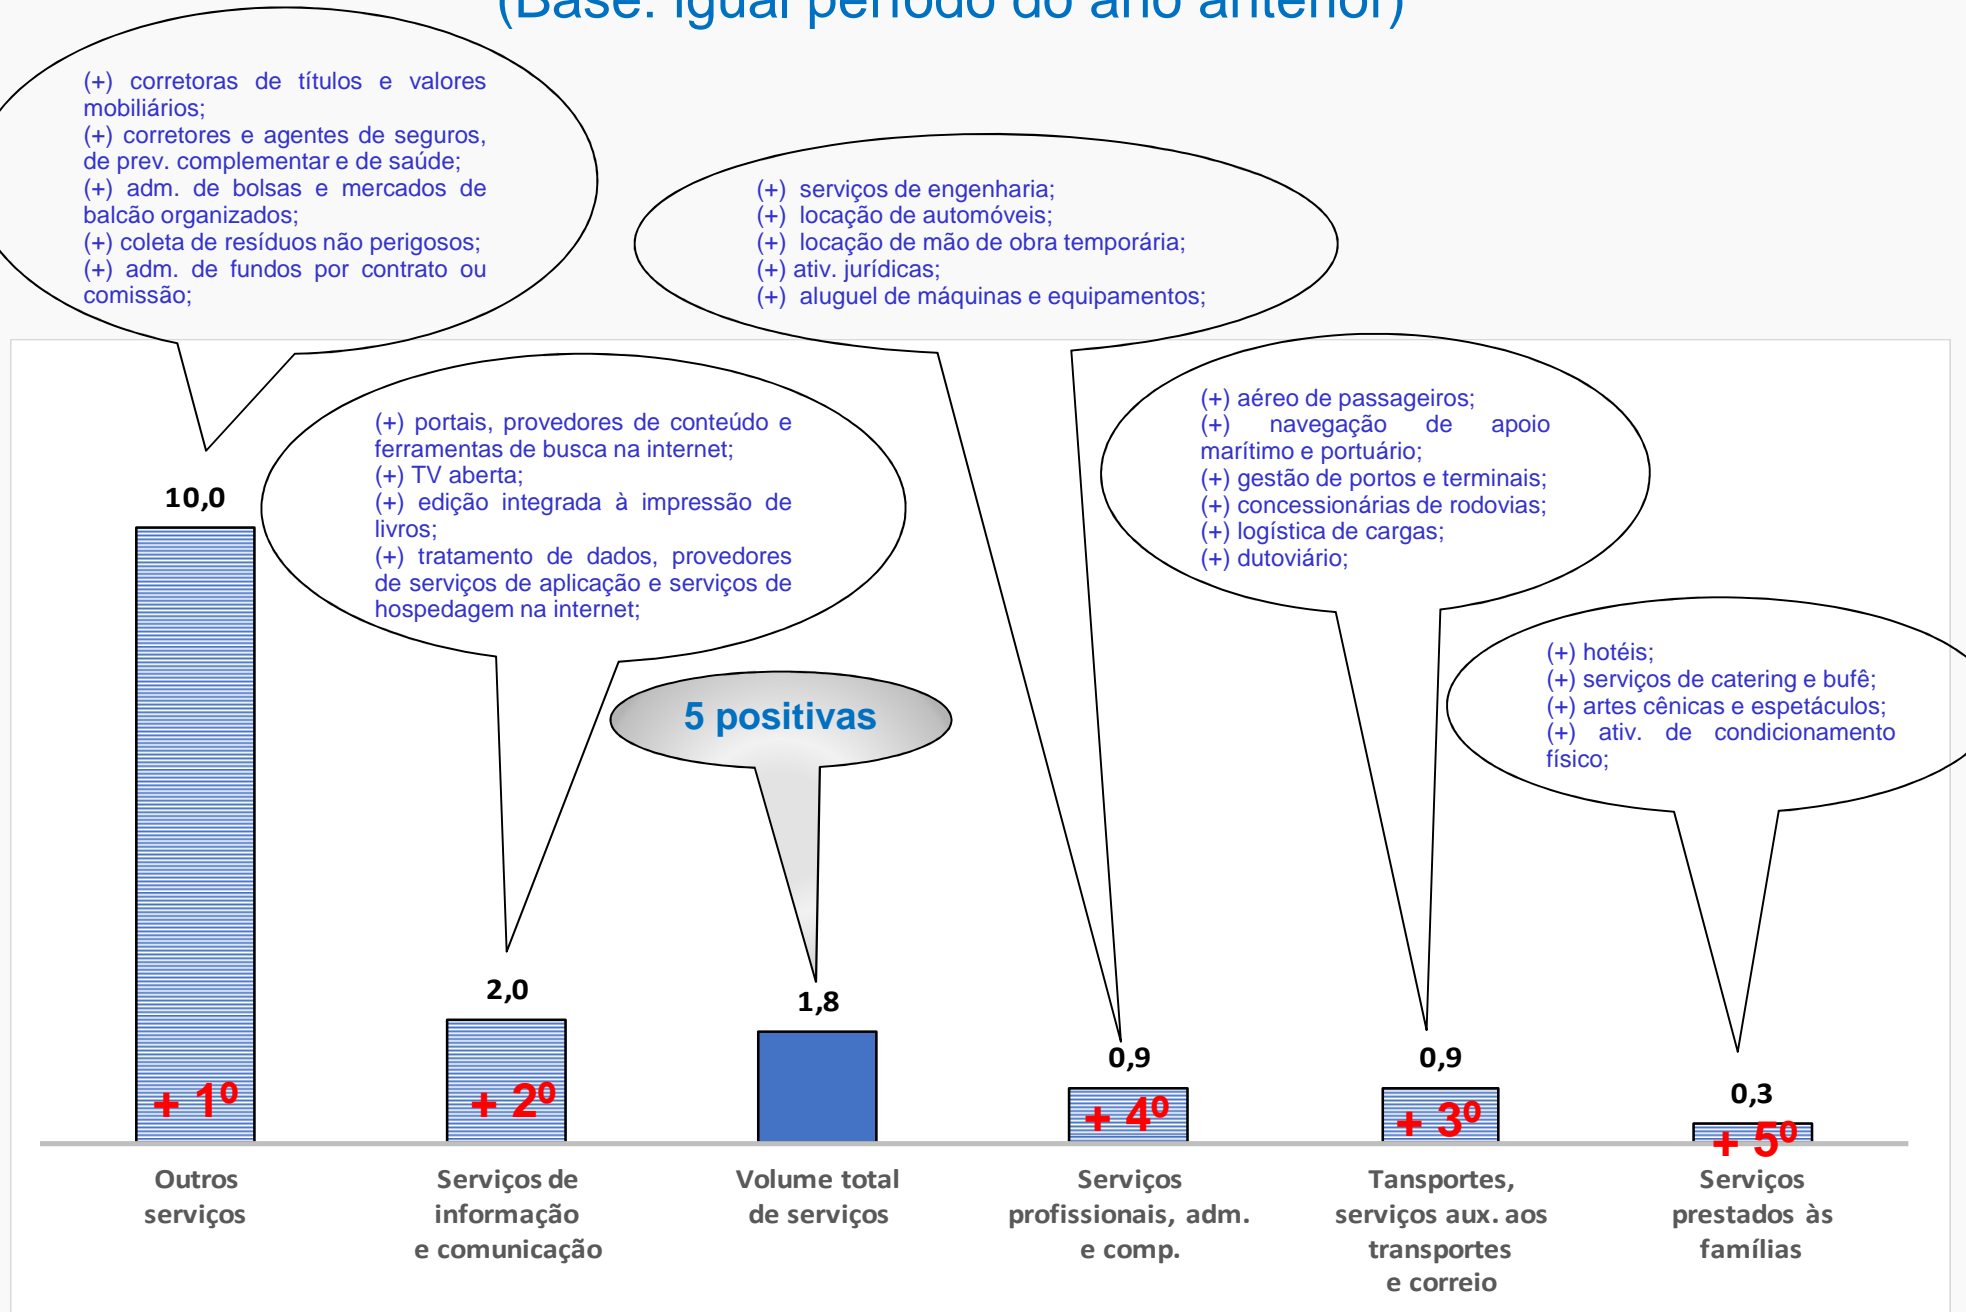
(Base: igual período do ano anterior)

(+) corretoras de títulos e valores mobiliários;
(+) corretores e agentes de seguros, de prev. complementar e de saúde;
(+) adm. de bolsas e mercados de balcão organizados;
(+) coleta de resíduos não perigosos;
(+) adm. de fundos por contrato ou comissão;

(+) serviços de engenharia;
(+) locação de automóveis;
(+) locação de mão de obra temporária;
(+) ativ. jurídicas;
(+) aluguel de máquinas e equipamentos;

(+) portais, provedores de conteúdo e ferramentas de busca na internet;
(+) TV aberta;
(+) edição integrada à impressão de livros;
(+) tratamento de dados, provedores de serviços de aplicação e serviços de hospedagem na internet;

(+) aéreo de passageiros;
(+) navegação de apoio marítimo e portuário;
(+) gestão de portos e terminais;
(+) concessionárias de rodovias;
(+) logística de cargas;
(+) dutoviário;

5 positivas

(+) hotéis;
(+) serviços de catering e bufê;
(+) artes cênicas e espetáculos;
(+) ativ. de condicionamento físico;

10,0
+ 1º
2,0
+ 2º
1,8
0,9
+ 4º
0,9
+ 3º
0,3
+ 5º

Outros serviços

Serviços de informação e comunicação

Volume total de serviços

Serviços profissionais, adm. e comp.

Tansportes, serviços aux. aos transportes e correio

Serviços prestados às famílias